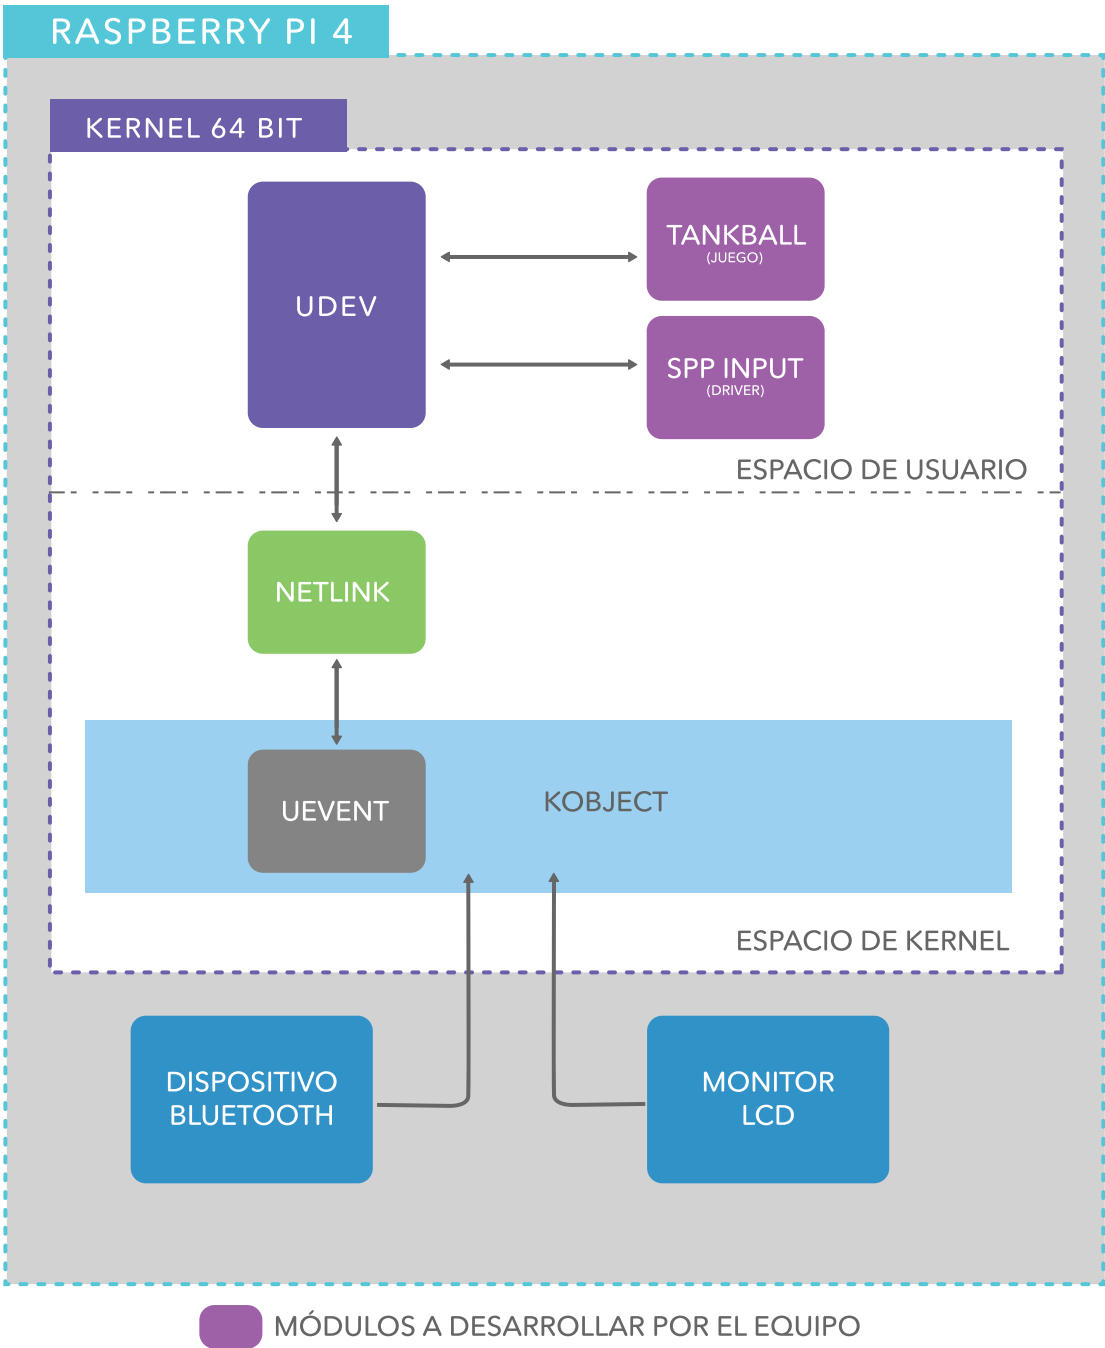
RASPBERRY PI 4

KERNEL 64 BIT

UDEV

TANKBALL
(JUEGO)

SPP INPUT
(DRIVER)

ESPACIO DE USUARIO

NETLINK

UEVENT

KOBJECT

ESPACIO DE KERNEL

DISPOSITIVO BLUETOOTH

MONITOR LCD

MÓDULOS A DESARROLLAR POR EL EQUIPO